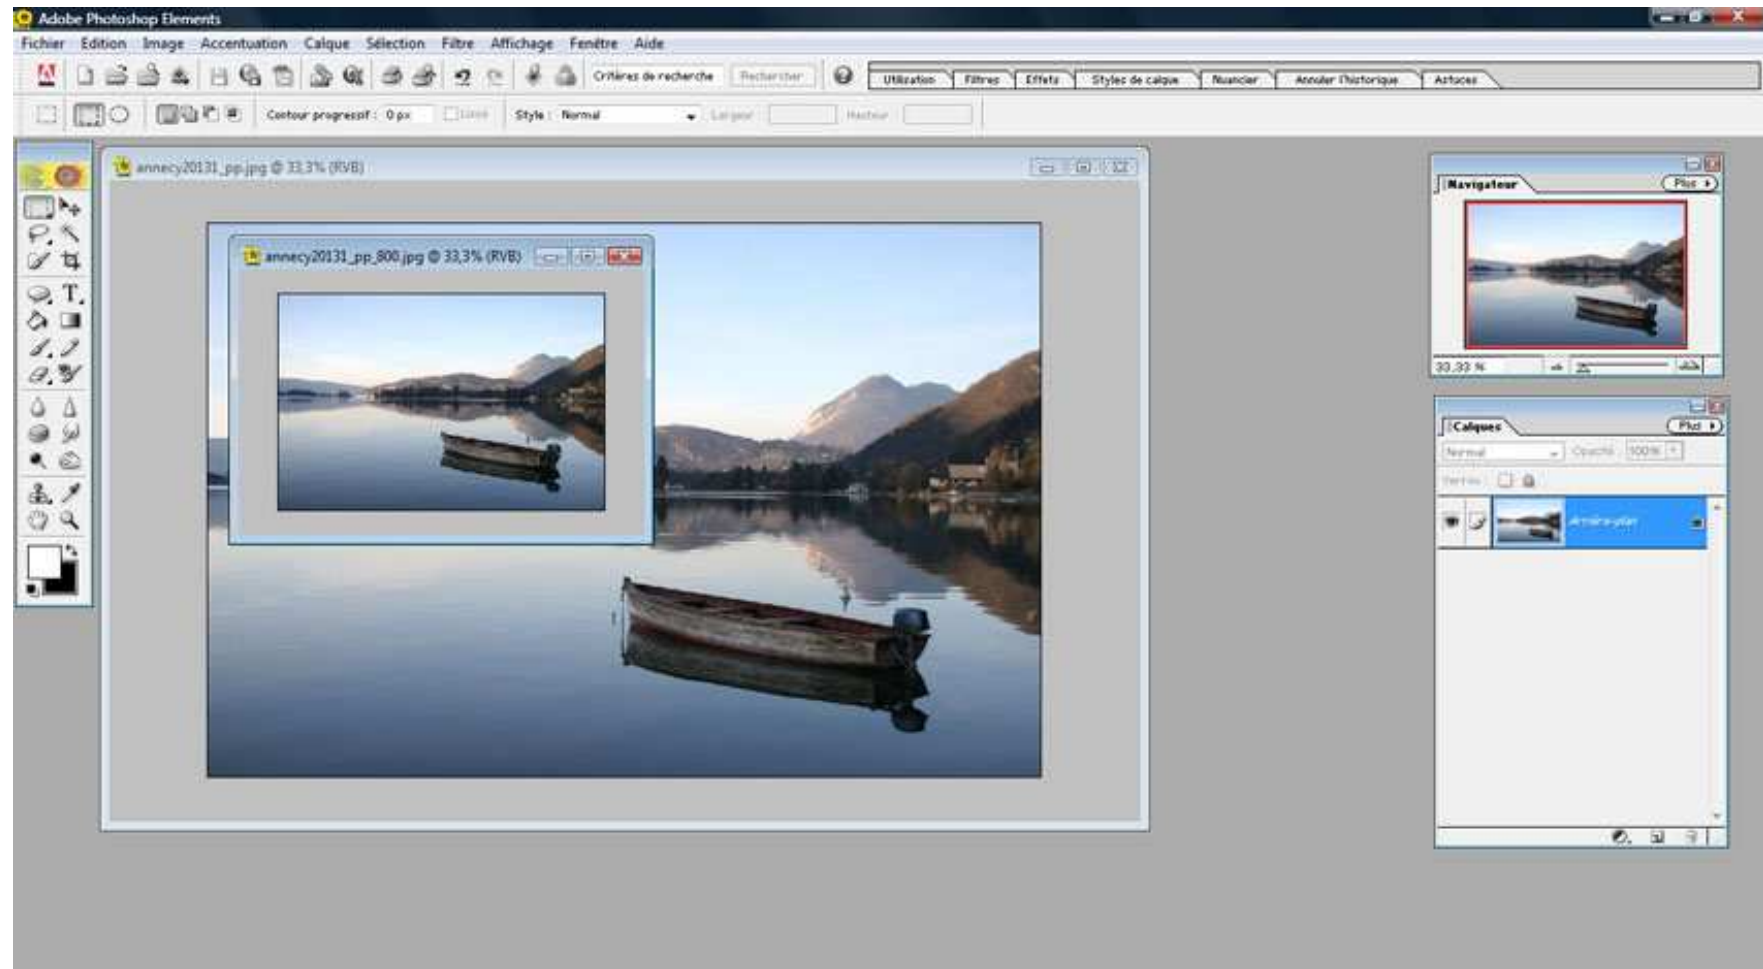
Adobe Photoshop Elements

Fichier Edition Image Accentuation Calque Sélection Filtre Affichage Fenêtre Aide

Critères de recherche Rechercher

Utilisation Filtres Effets Styles de calque Nuancier Annuler l'historique Astuces

Contour progressif : 0 px Lissé Style : Normal Largeur Hauteur

annecy20131_pp.jpg @ 33,3% (RVB)

annecy20131_pp_800.jpg @ 33,3% (RVB)

Navigateur Plus

33,33 %

Calques Plus

Normal Opacité : 100%

Verrou :

Arrière-plan